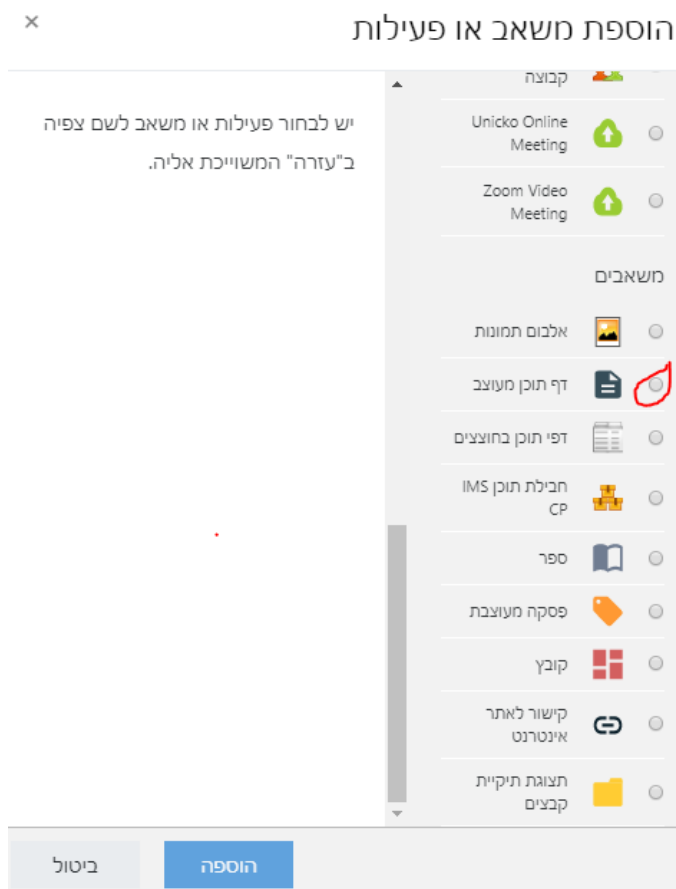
הוספת משאב או פעילות
×

קבוצה

Unicko Online Meeting

Zoom Video Meeting

משאבים

אלבום תמונות

דף תוכן מעוצב

דפי תוכן בחוצצים

חבילת תוכן IMS CP

ספר

פסקה מעוצבת

קובץ

קישור לאתר אינטרנט

תצוגת תיקיית קבצים

יש לבחור פעילות או משאב לשם צפיה ב"עזרה" המשוייכת אליה.

הוספה
ביטול